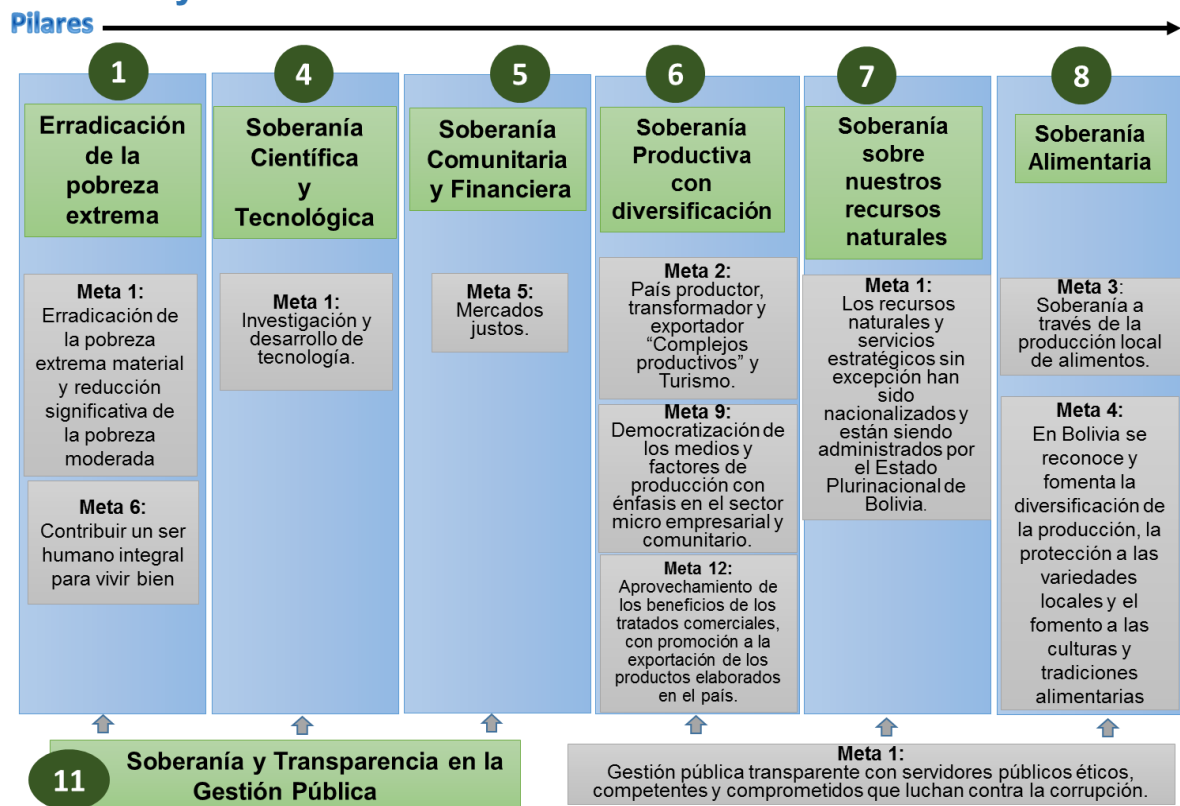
Pilares

1

Erradicación de la pobreza extrema

Meta 1: Erradicación de la pobreza extrema material y reducción significativa de la pobreza moderada

Meta 6: Contribuir un ser humano integral para vivir bien

4

Soberanía Científica y Tecnológica

Meta 1: Investigación y desarrollo de tecnología.

5

Soberanía Comunitaria y Financiera

Meta 5: Mercados justos.

6

Soberanía Productiva con diversificación

Meta 2: País productor, transformador y exportador "Complejos productivos" y Turismo.

Meta 9: Democratización de los medios y factores de producción con énfasis en el sector micro empresarial y comunitario.

Meta 12: Aprovechamiento de los beneficios de los tratados comerciales, con promoción a la exportación de los productos elaborados en el país.

7

Soberanía sobre nuestros recursos naturales

Meta 1: Los recursos naturales y servicios estratégicos sin excepción han sido nacionalizados y están siendo administrados por el Estado Plurinacional de Bolivia.

8

Soberanía Alimentaria

Meta 3: Soberanía a través de la producción local de alimentos.

Meta 4: En Bolivia se reconoce y fomenta la diversificación de la producción, la protección a las variedades locales y el fomento a las culturas y tradiciones alimentarias

11

Soberanía y Transparencia en la Gestión Pública

Meta 1: Gestión pública transparente con servidores públicos éticos, competentes y comprometidos que luchan contra la corrupción.